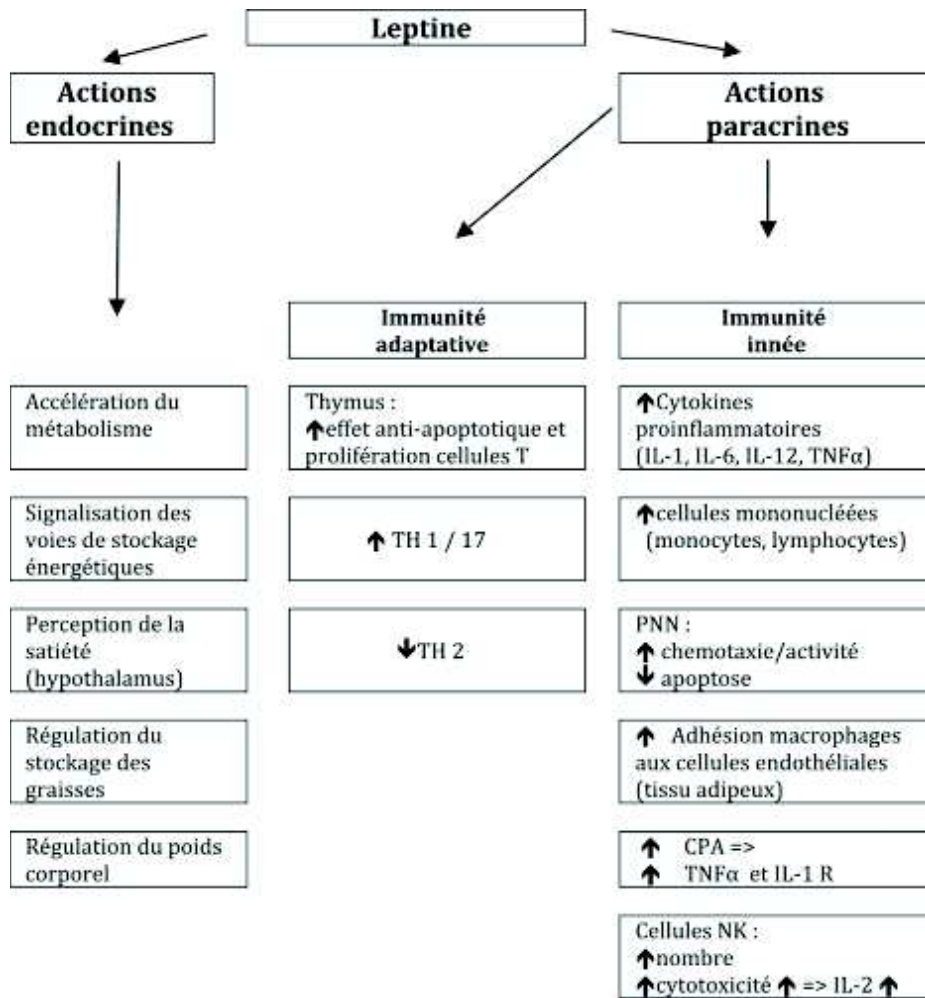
Leptine

Actions endocrines

Actions paracrines

Immunité adaptative

Immunité innée

Accélération du métabolisme

Signalisation des voies de stockage énergétiques

Perception de la satiété (hypothalamus)

Régulation du stockage des graisses

Régulation du poids corporel

Thymus : ↑effet anti-apoptotique et prolifération cellules T

↑ TH 1 / 17

↓TH 2

↑Cytokines proinflammatoires (IL-1, IL-6, IL-12, TNFα)

↑cellules mononucléées (monocytes, lymphocytes)

PNN :
↑ chemotaxie/activité
↓ apoptose

↑ Adhésion macrophages aux cellules endothéliales (tissu adipeux)

↑ CPA =>
↑ TNFα et IL-1 R

Cellules NK :
↑nombre
↑cytotoxicité ↑ => IL-2 ↑